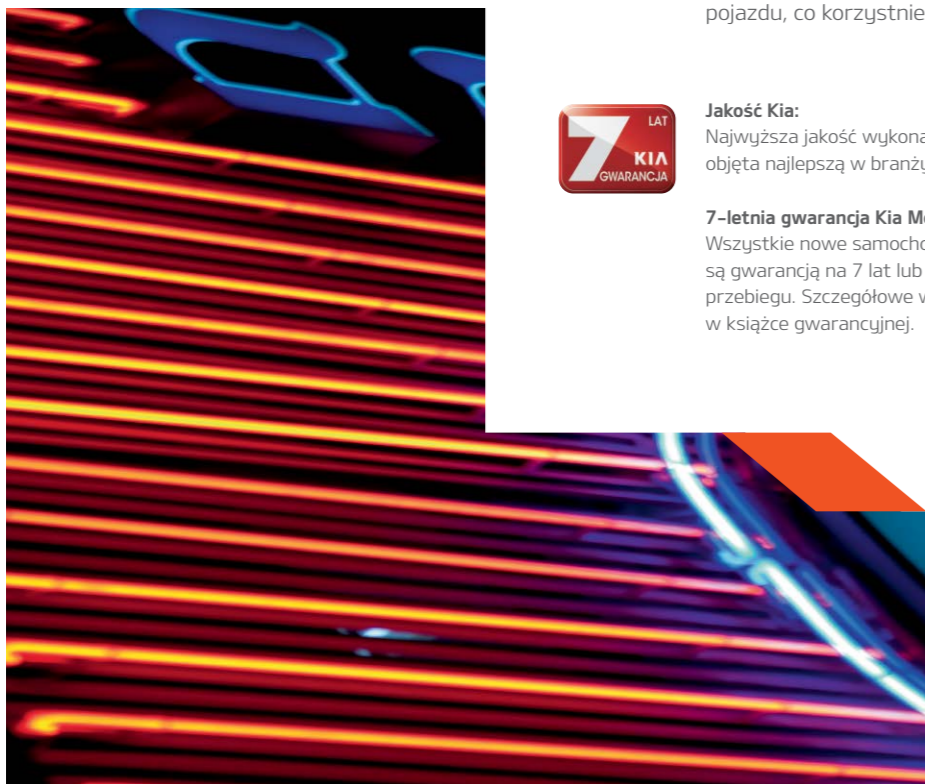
pojazdu, co korzystnie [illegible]

7 LAT KIA GWARANCJA

Jakość Kia:
Najwyższa jakość wykona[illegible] objęta najlepszą w branży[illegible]

7-letnia gwarancja Kia M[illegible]
Wszystkie nowe samocho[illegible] są gwarancją na 7 lat lub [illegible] przebiegu. Szczegółowe w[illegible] w książce gwarancyjnej.